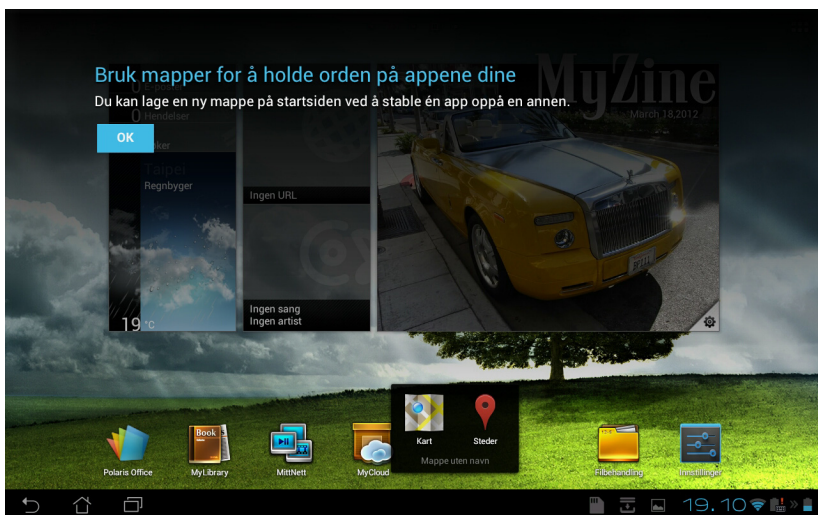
Bruk mapper for å holde orden på appene dine

Du kan lage en ny mappe på startsiden ved å stable én app oppå en annen.

OK

MyZine

March 18,2012

0 Hendelser

Taipei

Regnbyger

19 °C

Ingen URL

Ingen sang
Ingen artist

Kart

Steder

Mappe uten navn

Polaris Office

MyLibrary

MittNett

MyCloud

Filbehandling

Innstillinger

19.10